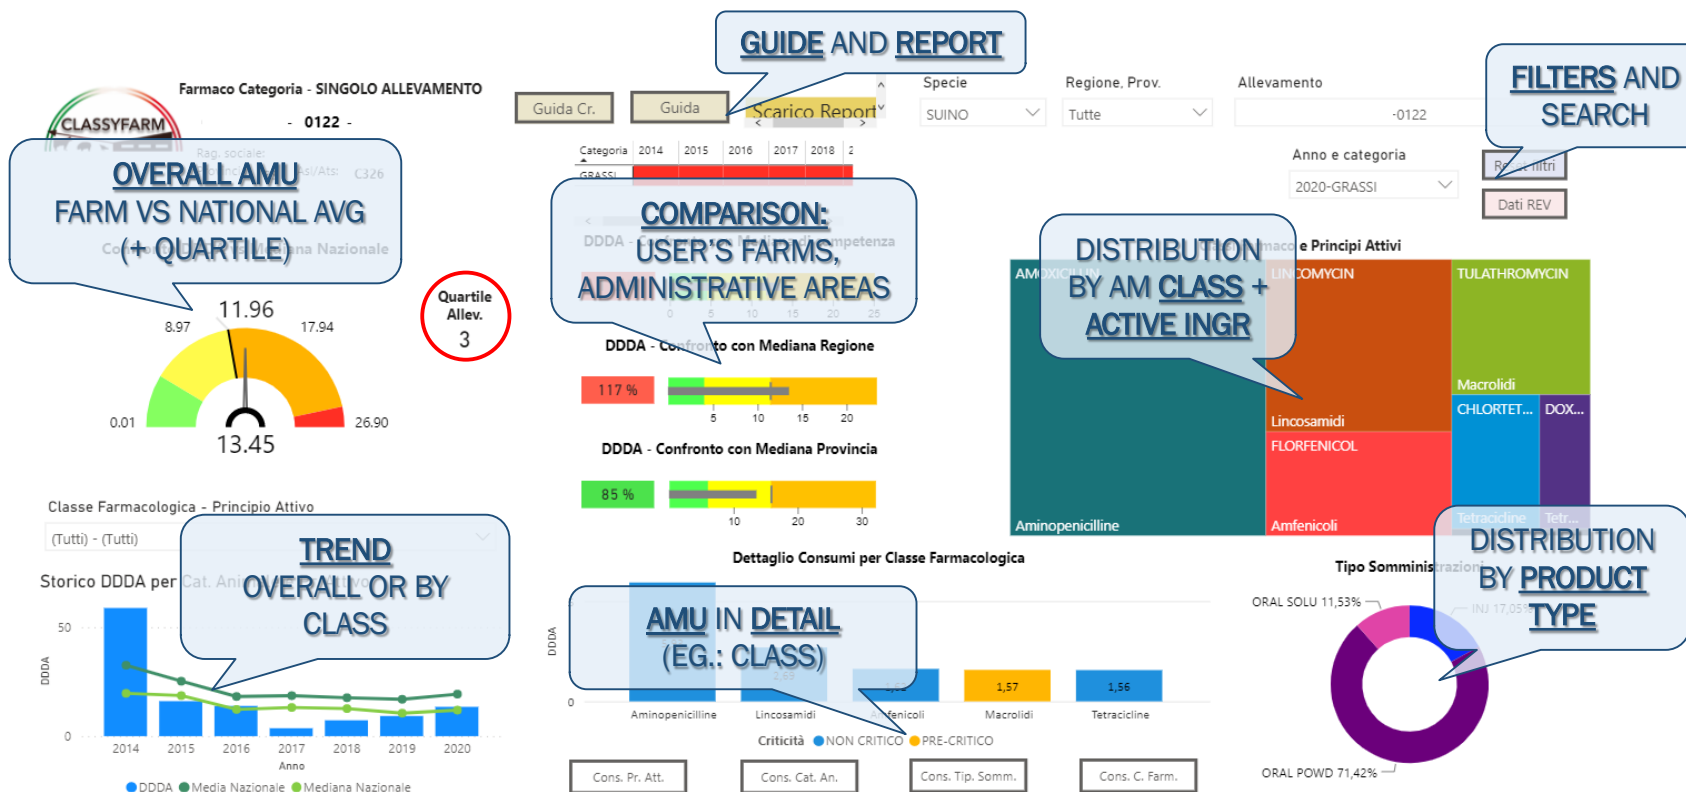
GUIDE AND REPORT

Farmaco Categoria - SINGOLO ALLEVAMENTO

CLASSYFARM

- 0122 -

Guida Cr.

Guida

Scarico Report

Specie

SUINO

Regione, Prov.

Tutte

Allevamento

-0122

FILTERS AND SEARCH

Anno e categoria

2020-GRASSI

Reset filtri

Dati REV

OVERALL AMU FARM VS NATIONAL AVG (+ QUARTILE)

Rag. sociale:

Asl/Ats: C326

Co... ...na Nazionale

| Categoria | 2014 | 2015 | 2016 | 2017 | 2018 | 2 |
|---|---|---|---|---|---|---|
| GRASSI | | | | | | |

COMPARISON: USER'S FARMS, ADMINISTRATIVE AREAS

DDDA - ... competenza

0 5 10 15 20 25

DISTRIBUTION BY AM CLASS + ACTIVE INGR

... e Principi Attivi

AMOXICILLIN

LINCOMYCIN

TULATHROMYCIN

Macrolidi

CHLORTET...

DOX...

Lincosamidi

FLORFENICOL

Aminopenicilline

Amfenicoli

Tetracicline

Tetr...

Quartile Allev.

3

11.96

8.97

17.94

0.01

26.90

13.45

DDDA - Confronto con Mediana Regione

117 %

5 10 15 20

DDDA - Confronto con Mediana Provincia

85 %

10 20 30

Classe Farmacologica - Principio Attivo

(Tutti) - (Tutti)

TREND OVERALL OR BY CLASS

Storico DDDA per Cat. Ani...

50

0

DDDA

2014 2015 2016 2017 2018 2019 2020

Anno

DDDA Media Nazionale Mediana Nazionale

Dettaglio Consumi per Classe Farmacologica

AMU IN DETAIL (EG.: CLASS)

DDDA

0

2,63

1,62

1,57

1,56

Aminopenicilline

Lincosamidi

Amfenicoli

Macrolidi

Tetracicline

Criticità NON CRITICO PRE-CRITICO

Cons. Pr. Att.

Cons. Cat. An.

Cons. Tip. Somm.

Cons. C. Farm.

Tipo Somministrazione

DISTRIBUTION BY PRODUCT TYPE

ORAL SOLU 11,53%

INJ 17,05%

ORAL POWD 71,42%